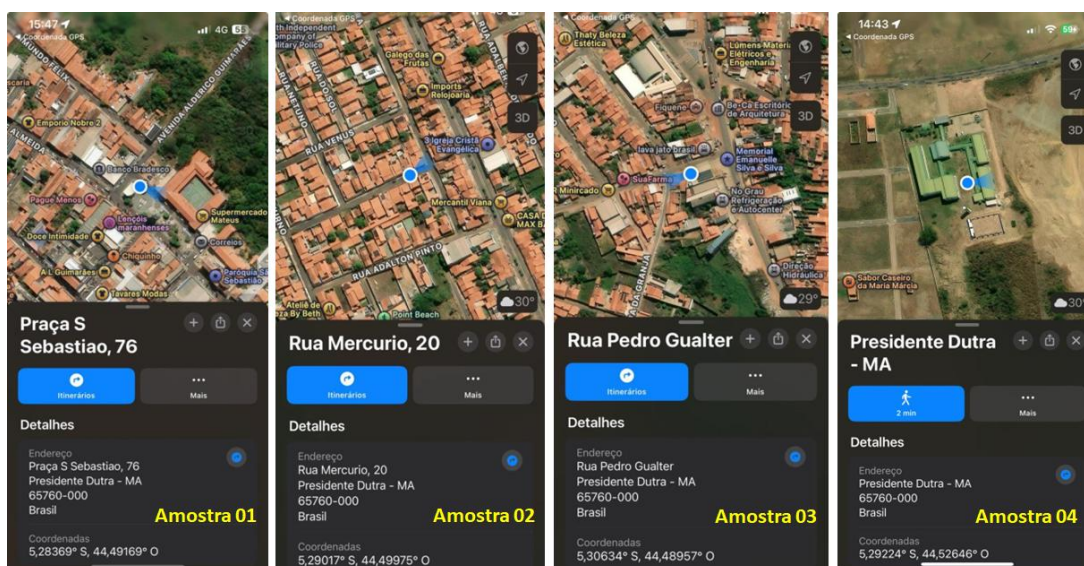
15:47 4G 82
◂ Coordenada GPS
MUNDO FELIX
AVENIDA ALBERICO GUIMARÃES
Empório Nobre 2
ALMEIDA
Banco Bradesco
Pague Menos
Lençóis maranhenses
Supermercado Mateus
Doce Intimidade
Correios
Chiquinho
A L Guimarães
Paróquia São Sebastião
Tavares Modas

Praça S Sebastiao, 76
Itinerários
Mais
Detalhes
Endereço
Praça S Sebastiao, 76
Presidente Dutra - MA
65760-000
Brasil
Amostra 01
Coordenadas
5,28369° S, 44,49169° O

◂ Coordenada GPS
11th Independent Company of Military Police
Galego das Frutas
Imports Relojoaria
RUA VENUS
3 Igreja Cristã Evangélica
Mercantil Viana
CASA D MAX B
RUA ADALTON PINTO
Ateliê de Festa By Beth
Point Beach
3D
30°

Rua Mercurio, 20
Itinerários
Mais
Detalhes
Endereço
Rua Mercurio, 20
Presidente Dutra - MA
65760-000
Brasil
Amostra 02
Coordenadas
5,29017° S, 44,49975° O

◂ Coordenada GPS
Thaty Beleza Estética
Lumena Materiais Elétricos e Engenharia
Fiquene
Be-Ca Escritório de Arquitetura
lava jato brasil
Memorial Emanuelle Silva e Silva
Minircado
SuaFarma
No Grau Refrigeração e Autocenter
Direção Hidráulica
3D
29°

Rua Pedro Gualter
Itinerários
Mais
Detalhes
Endereço
Rua Pedro Gualter
Presidente Dutra - MA
65760-000
Brasil
Amostra 03
Coordenadas
5,30634° S, 44,48957° O

14:43
◂ Coordenada GPS
59
3D
Sabor Caseiro da Maria Márcia
30

Presidente Dutra - MA
2 min
Mais
Detalhes
Endereço
Presidente Dutra - MA
65760-000
Brasil
Amostra 04
Coordenadas
5,29224° S, 44,52646° O